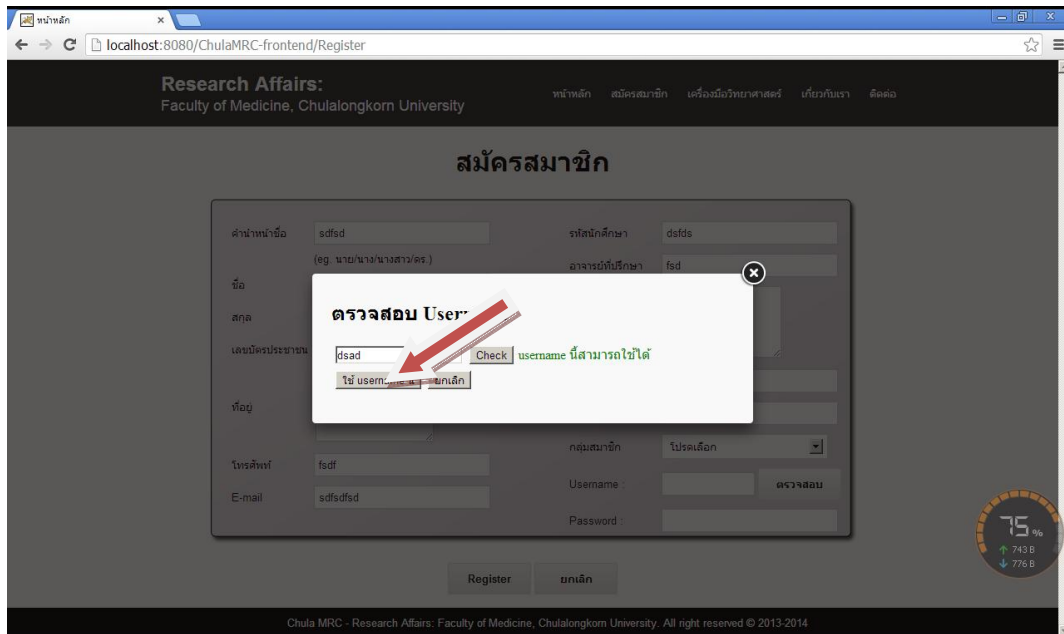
หน้าหลัก ×

localhost:8080/ChulaMRC-frontend/Register

Research Affairs:
Faculty of Medicine, Chulalongkorn University

หน้าหลัก สมัครสมาชิก เครื่องมือวิทยาศาสตร์ เกี่ยวกับเรา ติดต่อ

สมัครสมาชิก

คำนำหน้าชื่อ sdfsd
(eg. นาย/นาง/นางสาว/ดร.)
ชื่อ
สกุล
เลขบัตรประชาชน
ที่อยู่
โทรศัพท์ fsdf
E-mail sdfsdfsd

รหัสนักศึกษา dsfds
อาจารย์ที่ปรึกษา fsd
กลุ่มสมาชิก โปรดเลือก
Username : ตรวจสอบ
Password :

ตรวจสอบ User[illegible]
dsad Check username นี้สามารถใช้ได้
ใช้ userna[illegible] ยกเลิก

Register ยกเลิก

75 %
743 B
776 B

Chula MRC - Research Affairs: Faculty of Medicine, Chulalongkorn University. All right reserved © 2013-2014